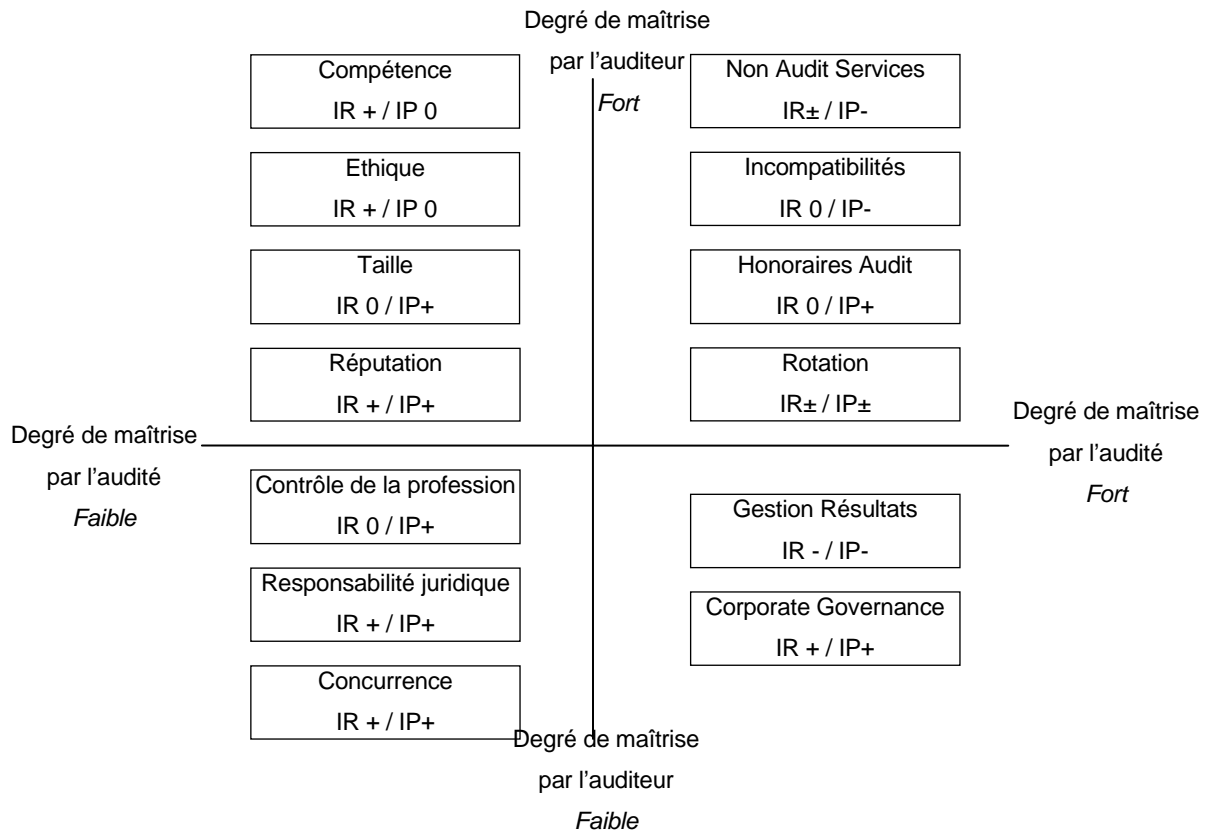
Degré de maîtrise
par l'auditeur
*Fort*

Compétence
IR + / IP 0

Non Audit Services
IR± / IP-

Ethique
IR + / IP 0

Incompatibilités
IR 0 / IP-

Taille
IR 0 / IP+

Honoraires Audit
IR 0 / IP+

Réputation
IR + / IP+

Rotation
IR± / IP±

Degré de maîtrise
par l'audité
*Faible*

Degré de maîtrise
par l'audité
*Fort*

Contrôle de la profession
IR 0 / IP+

Gestion Résultats
IR - / IP-

Responsabilité juridique
IR + / IP+

Corporate Governance
IR + / IP+

Concurrence
IR + / IP+

Degré de maîtrise
par l'auditeur
*Faible*